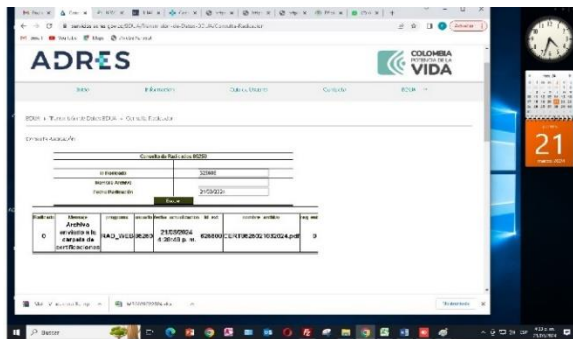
ADRES

COLOMBIA
POTENCIA DE LA
VIDA

Inicio | Información | Cubo de Usuario | Consulta | BDUA

BDUA > Transferencia de Datos BDUA > Consulta Radicados

Consulta Radicación

Consulta de Radicados BDUA

| | |
|---|---|
| # Radicado | 325000 |
| Nombre Archivo | |
| Fecha Radicación | 21/03/2024 |

Buscar

| Radicado | Mensaje | programa | usuario | fecha procesamiento | Id red | nombre archivo | reg | |
|---|---|---|---|---|---|---|---|---|
| 0 | Archivo enviado a la carpeta de certificaciones | RAD_WEB | 98263 | 21/03/2024 4:20:43 p. m. | 626000 | CERT082602103 2024.pdf | 0 | |

21
marzo 2024

Buscar